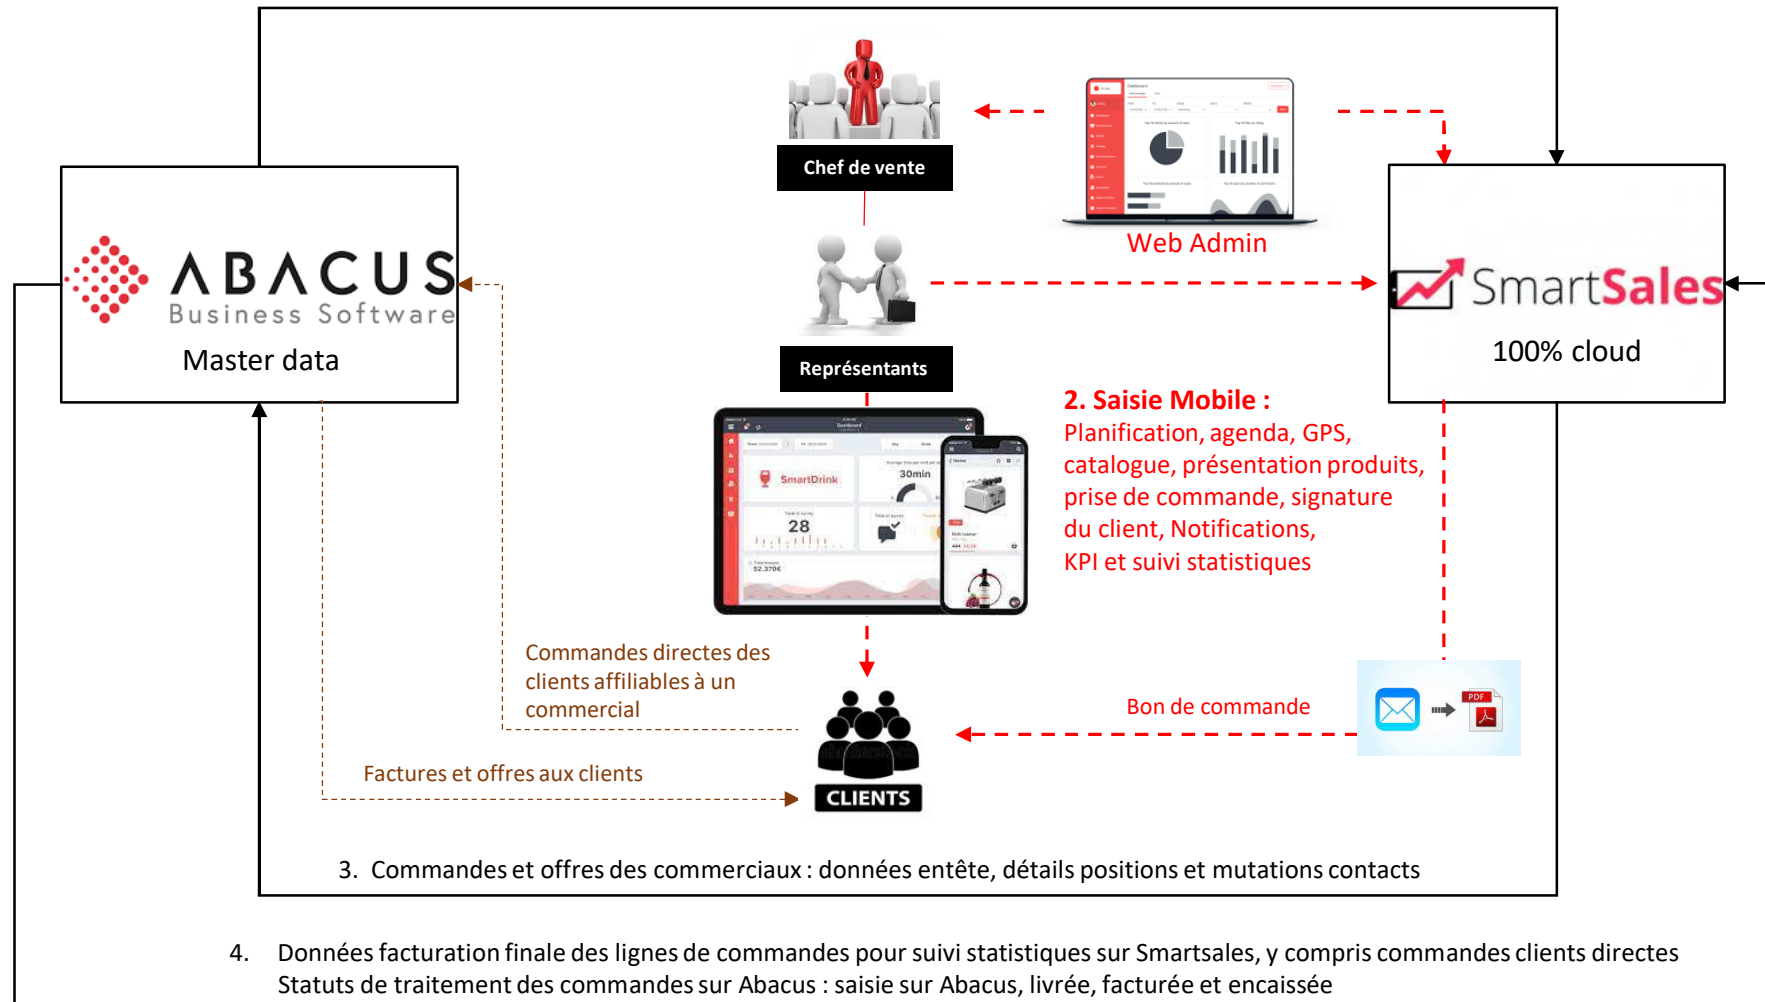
Chef de vente

Web Admin

ABACUS
Business Software
Master data

SmartSales
100% cloud

Représentants

2. Saisie Mobile :
Planification, agenda, GPS, catalogue, présentation produits, prise de commande, signature du client, Notifications, KPI et suivi statistiques

SmartDrink
30min
28

Commandes directes des clients affiliables à un commercial

Bon de commande

PDF

Factures et offres aux clients

CLIENTS

3. Commandes et offres des commerciaux : données entête, détails positions et mutations contacts

4. Données facturation finale des lignes de commandes pour suivi statistiques sur Smartsales, y compris commandes clients directes
Statuts de traitement des commandes sur Abacus : saisie sur Abacus, livrée, facturée et encaissée